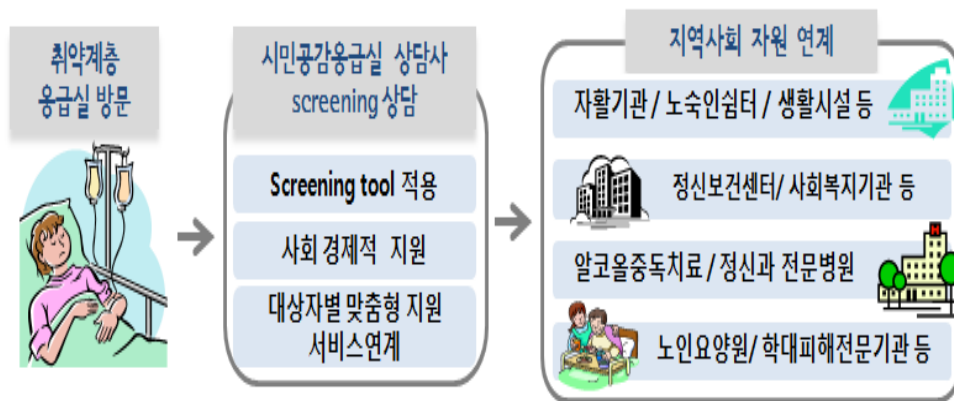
취약계층 응급실 방문

시민공감응급실 상담사 screening 상담

Screening tool 적용

사회 경제적 지원

대상자별 맞춤형 지원 서비스연계

지역사회 자원 연계

자활기관 / 노숙인쉼터 / 생활시설 등

정신보건센터/ 사회복지기관 등

알코올중독치료 / 정신과 전문병원

노인요양원/ 학대피해전문기관 등